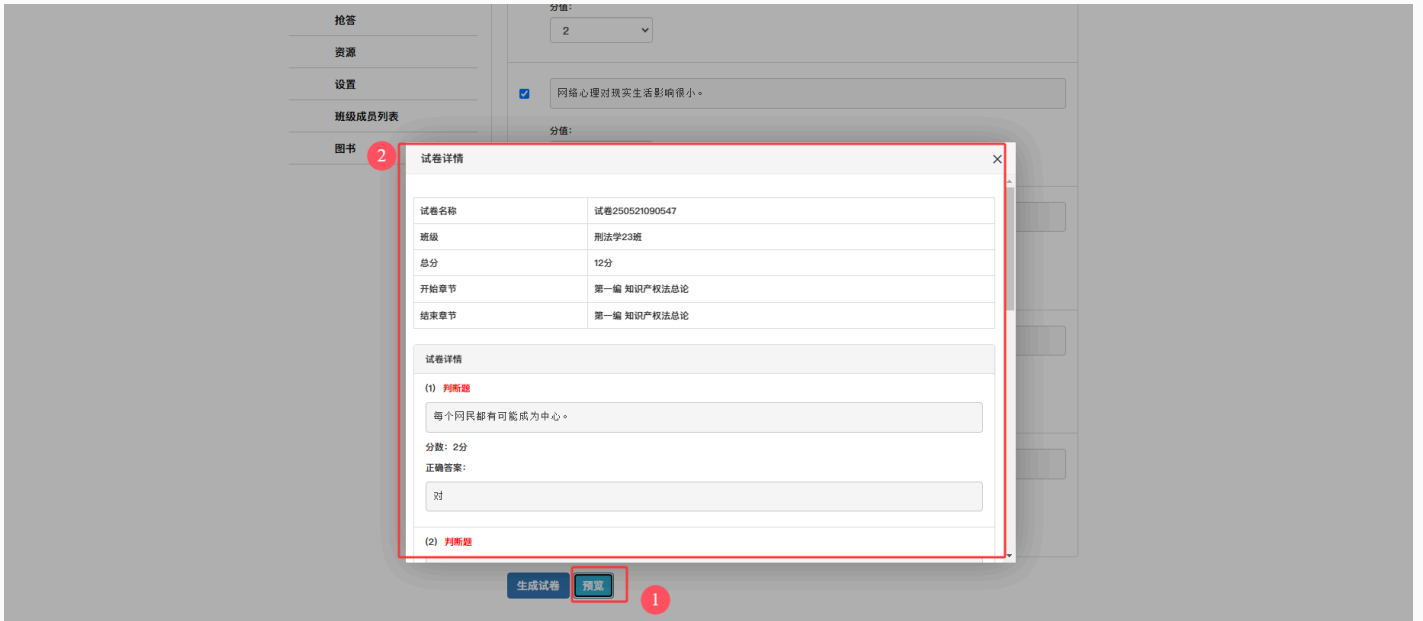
抢答
资源
设置
班级成员列表
图书

分值:
2

网络心理对现实生活影响很小。

分值:

2

试卷详情

| 试卷名称 | 试卷250521090547 |
|---|---|
| 班级 | 刑法学23班 |
| 总分 | 12分 |
| 开始章节 | 第一编 知识产权法总论 |
| 结束章节 | 第一编 知识产权法总论 |

试卷详情

(1) 判断题

每个网民都有可能成为中心。

分数: 2分

正确答案:

对

(2) 判断题

生成试卷 预览

1